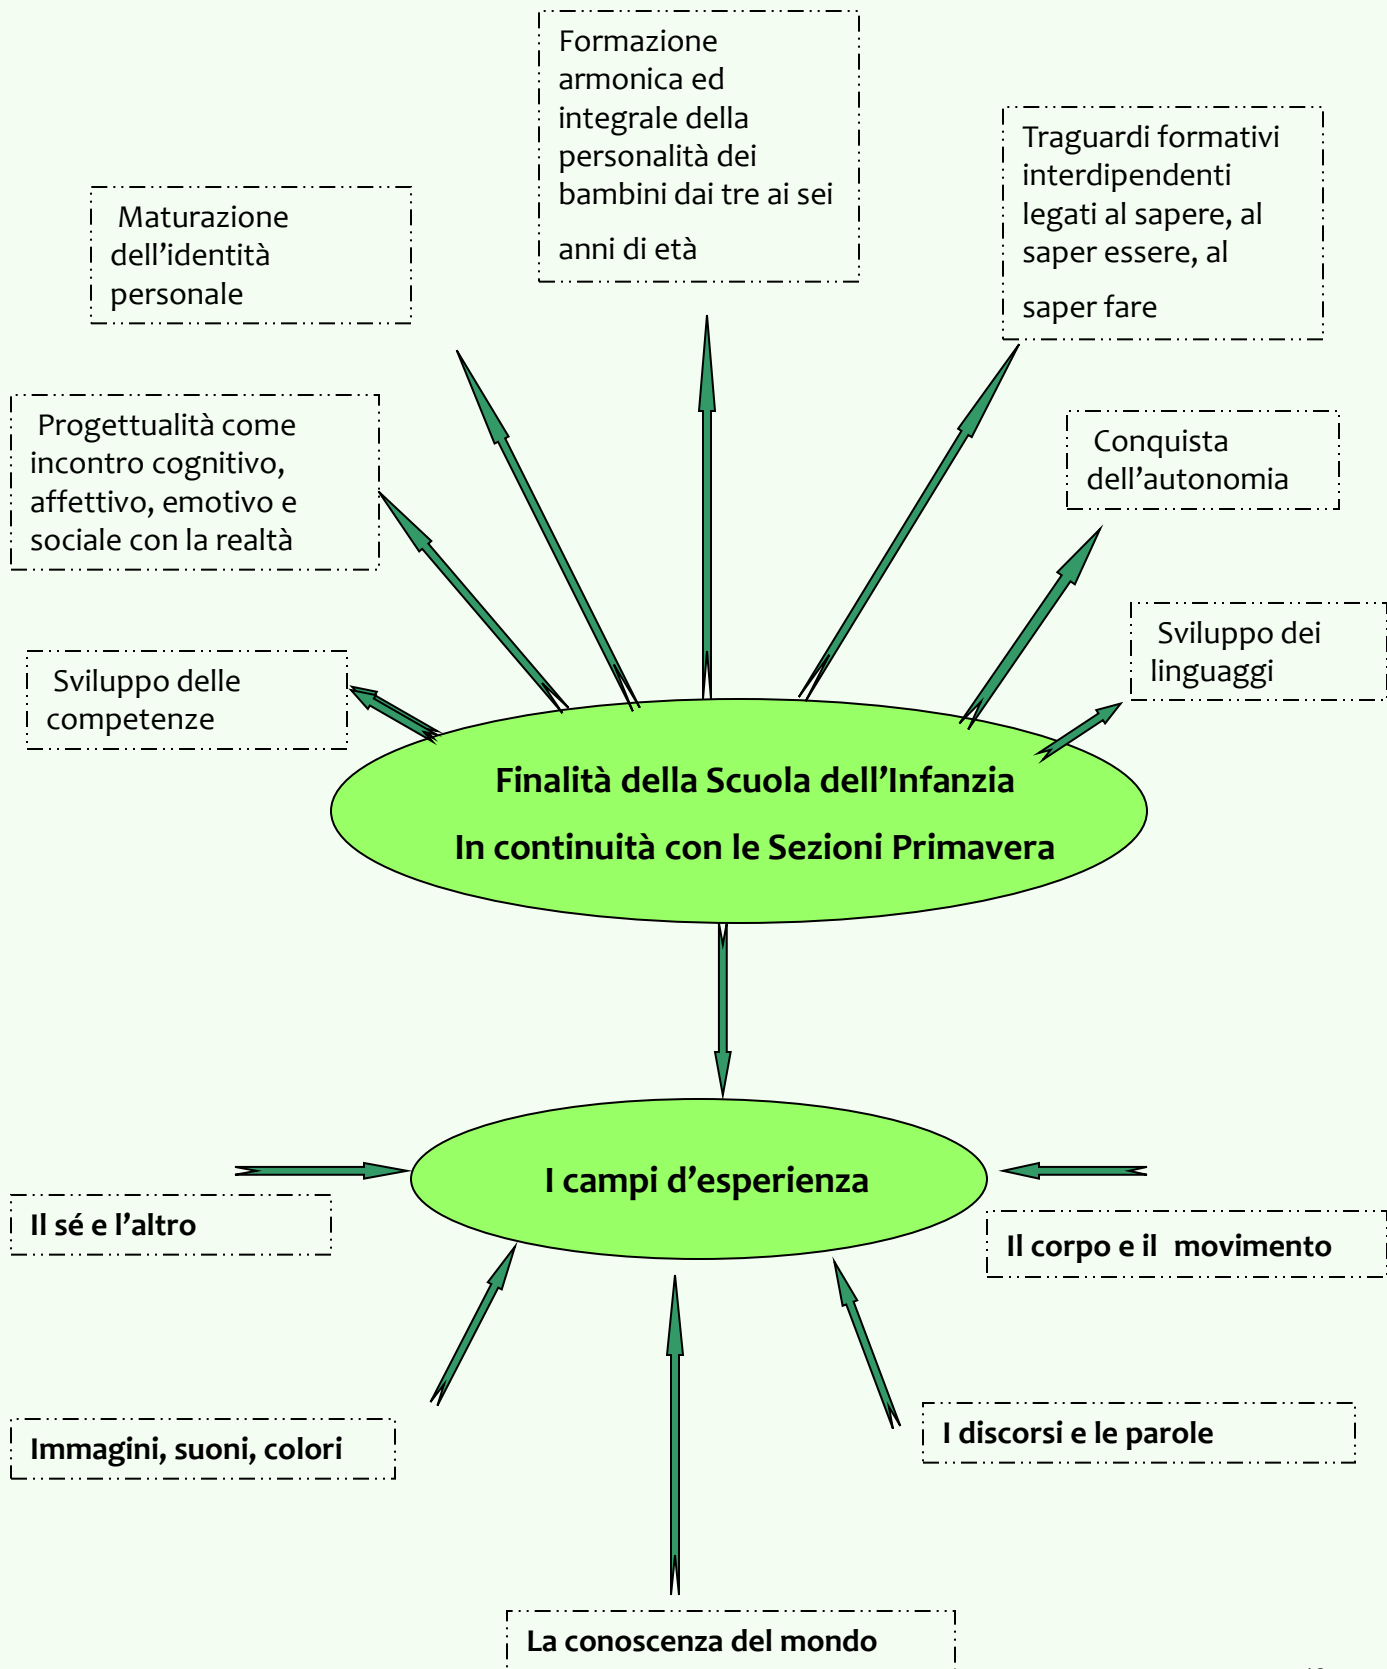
Formazione armonica ed integrale della personalità dei bambini dai tre ai sei anni di età

Maturazione dell'identità personale

Traguardi formativi interdipendenti legati al sapere, al saper essere, al saper fare

Progettualità come incontro cognitivo, affettivo, emotivo e sociale con la realtà

Conquista dell'autonomia

Sviluppo dei linguaggi

Sviluppo delle competenze

Finalità della Scuola dell'Infanzia

In continuità con le Sezioni Primavera

I campi d'esperienza

Il sé e l'altro

Il corpo e il movimento

Immagini, suoni, colori

I discorsi e le parole

La conoscenza del mondo